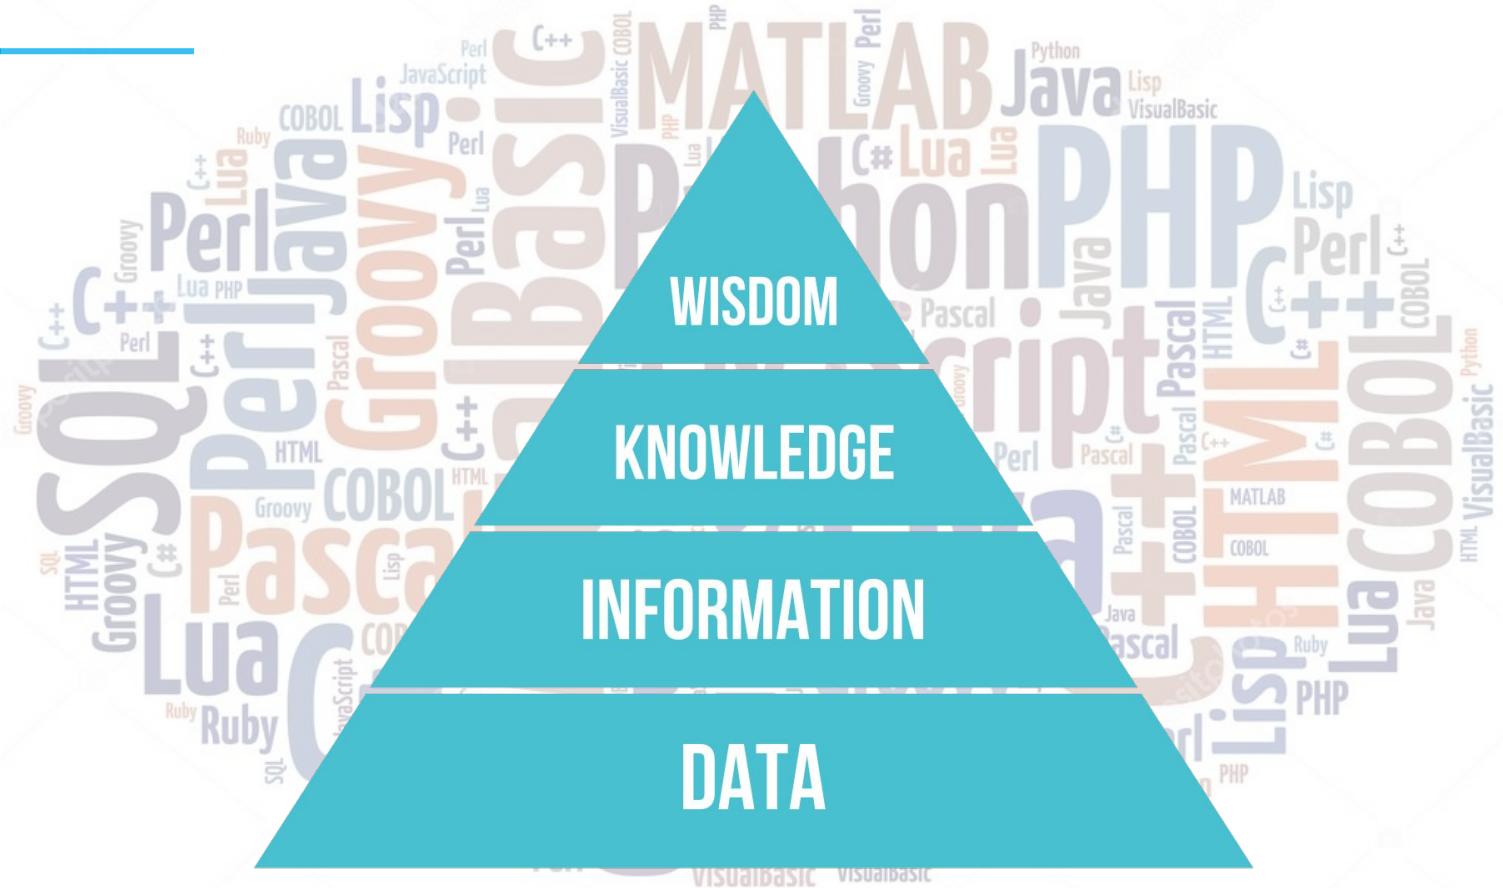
WISDOM

KNOWLEDGE

INFORMATION

DATA

Perl C++ JavaScript MATLAB Java Python Lisp VisualBasic COBOL Lisp Ruby Perl Groovy PHP C# Lua PHP C++ Lua Perl Java Groovy Perl Lisp Perl Lua PHP C++ Pascal Java HTML COBOL C++ Perl SQL Groovy HTML C++ Pascal Perl Python Pascal Groovy COBOL HTML Pascal C# VisualBasic MATLAB COBOL HTML Groovy SQL HTML Groovy C# Perl Lisp Pascal Java Lua Lisp Ruby PHP Ruby Ruby SQL PHP VisualBasic VisualBasic